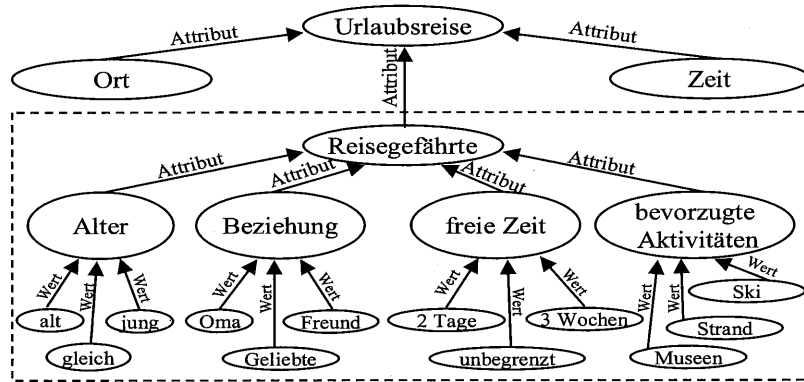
Urlaubsreise

Attribut

Attribut

Ort

Zeit

Attribut

Reisegefährte

Attribut

Attribut

Attribut

Attribut

Alter

Beziehung

freie Zeit

bevorzugte Aktivitäten

Wert

Wert

Wert

alt

jung

gleich

Wert

Wert

Wert

Oma

Freund

Geliebte

Wert

Wert

Wert

2 Tage

3 Wochen

unbegrenzt

Wert

Wert

Wert

Ski

Strand

Museen